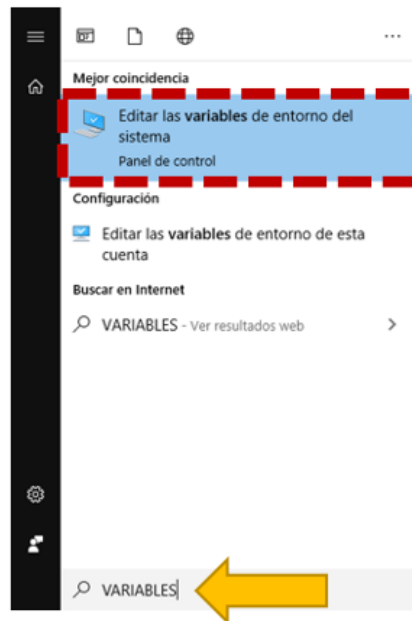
...

Mejor coincidencia

Editar las variables de entorno del sistema

Panel de control

Configuración

Editar las variables de entorno de esta cuenta

Buscar en Internet

VARIABLES - Ver resultados web

VARIABLES